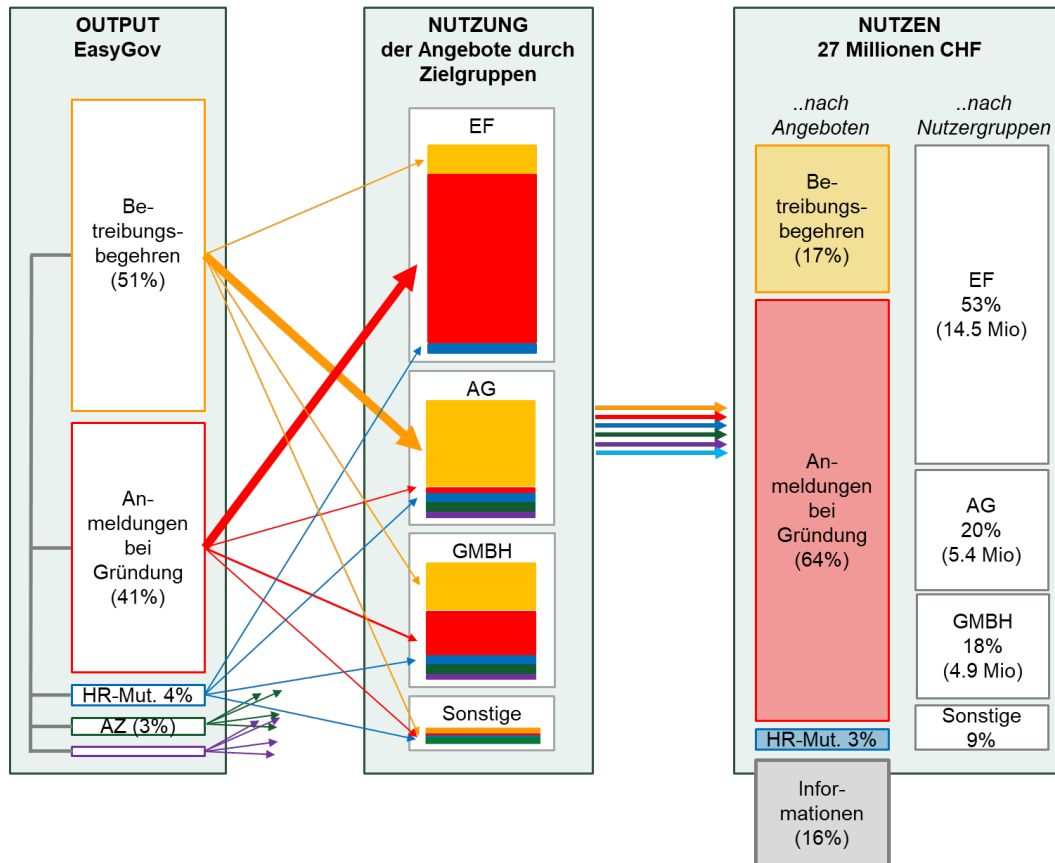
OUTPUT
EasyGov

Betreibungsbegehren
(51%)

Anmeldungen bei Gründung
(41%)

HR-Mut. 4%

AZ (3%)

NUTZUNG
der Angebote durch Zielgruppen

EF

AG

GMBH

Sonstige

NUTZEN
27 Millionen CHF

..nach Angeboten

..nach Nutzergruppen

Betreibungsbegehren
(17%)

Anmeldungen bei Gründung
(64%)

HR-Mut. 3%

Informationen
(16%)

EF
53%
(14.5 Mio)

AG
20%
(5.4 Mio)

GMBH
18%
(4.9 Mio)

Sonstige
9%